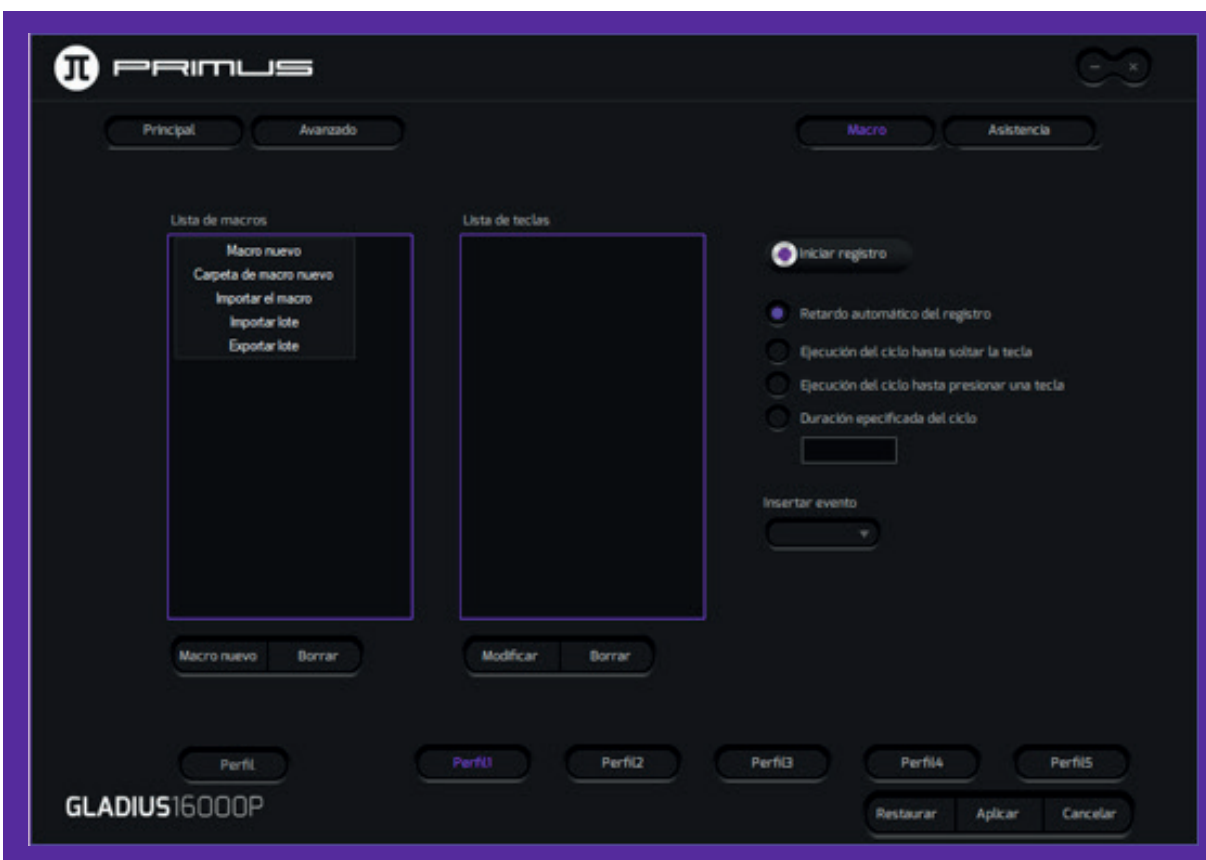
PRIMUS

Principal
Avanzado
Macro
Asistencia

Lista de macros
Macro nuevo
Carpeta de macro nuevo
Importar el macro
Importar lote
Exportar lote

Lista de teclas

Iniciar registro

Retardo automático del registro
Ejecución del ciclo hasta soltar la tecla
Ejecución del ciclo hasta presionar una tecla
Duración especificada del ciclo

Insertar evento

Macro nuevo
Borrar
Modificar
Borrar

Perfil
Perfil1
Perfil2
Perfil3
Perfil4
Perfil5

GLADIUS16000P

Restaurar
Aplicar
Cancelar